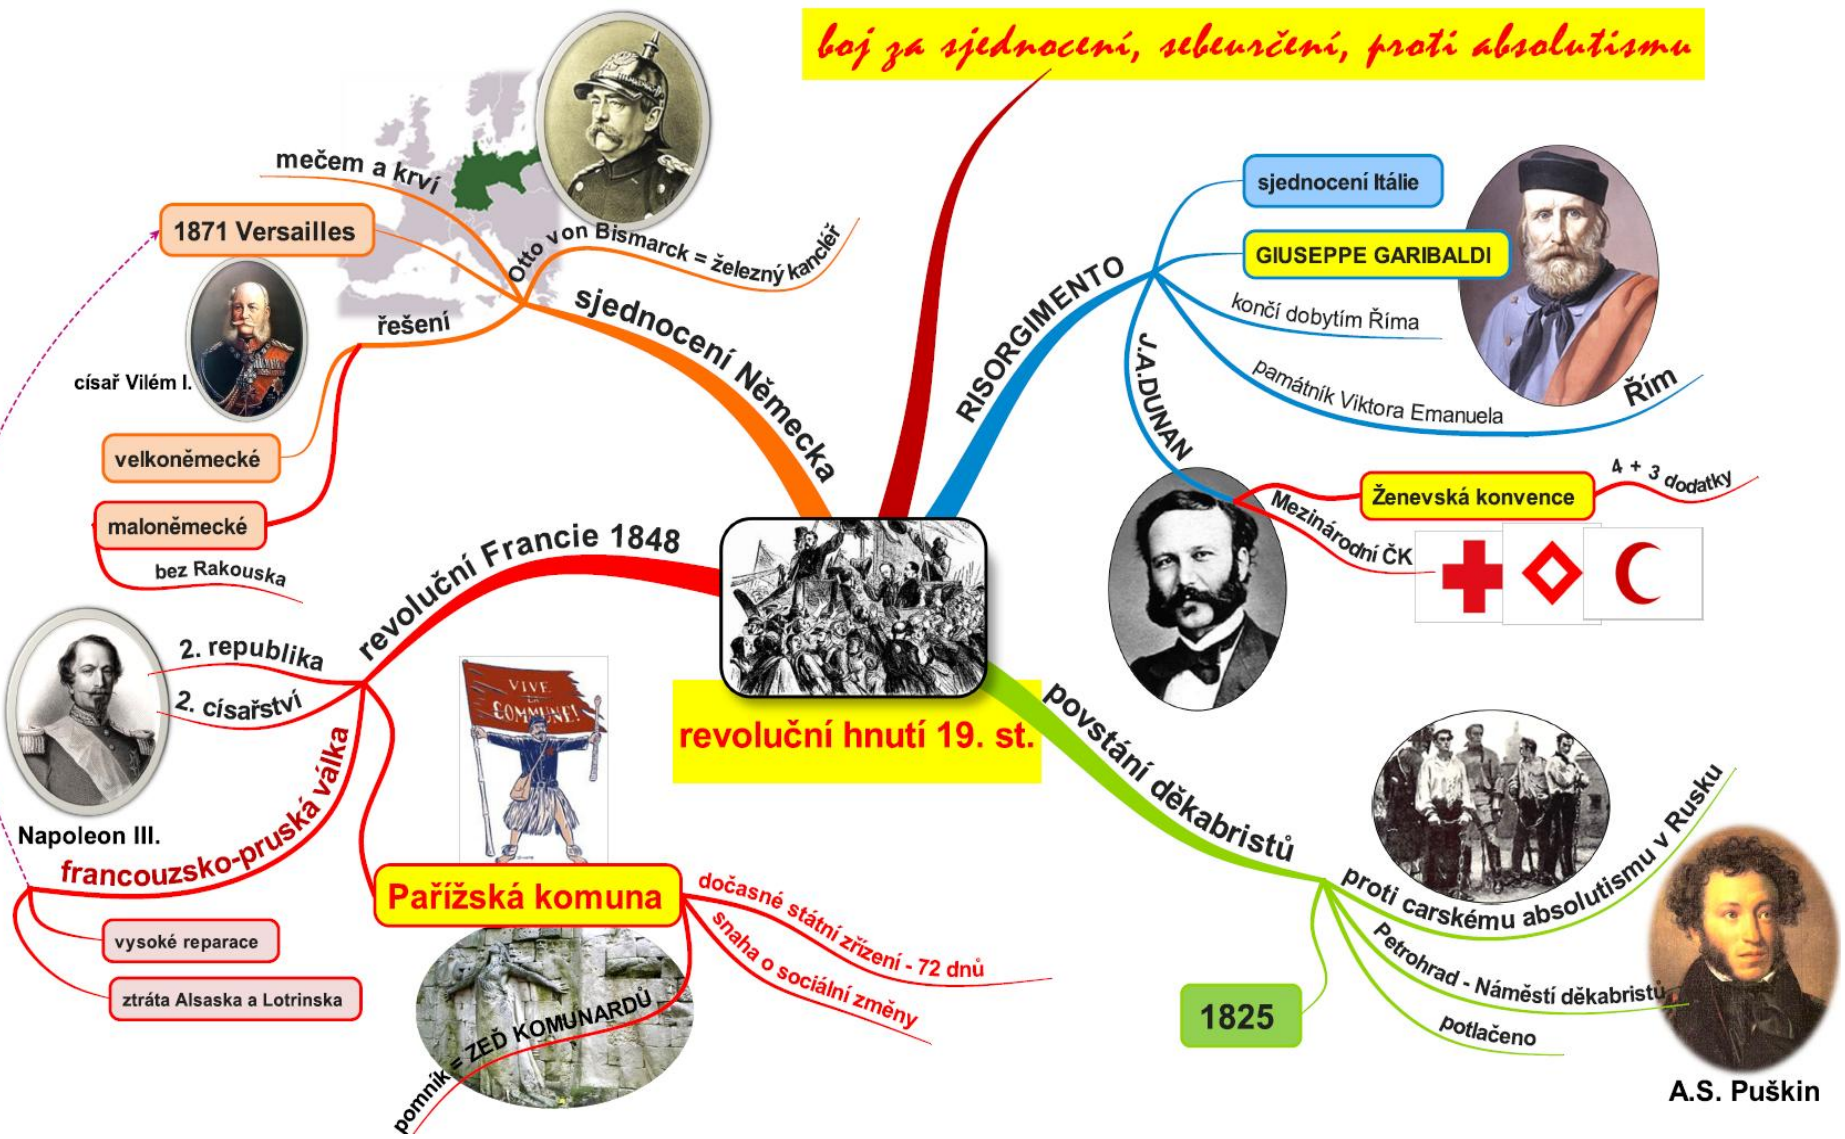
boj za sjednocení, sebeurčení, proti absolutismu

mečem a krví

1871 Versailles

Otto von Bismarck = železný kancléř

sjednocení Německa

řešení

císař Vilém I.

velkoněmecké

maloněmecké

bez Rakouska

RISORGIMENTO

sjednocení Itálie

GIUSEPPE GARIBALDI

končí dobytím Říma

památník Viktora Emanuela

Řím

J.A.DUNAN

Ženevská konvence

4 + 3 dodatky

Mezinárodní ČK

revoluční Francie 1848

2. republika

2. císařství

Napoleon III.

francouzsko-pruská válka

vysoké reparace

ztráta Alsaska a Lotrinska

VIVE LA COMMUNE!

revoluční hnutí 19. st.

Pařížská komuna

dočasné státní zřízení - 72 dnů

snaha o sociální změny

pomník = ZEĎ KOMUNARDŮ

povstání děkabristů

proti carskému absolutismu v Rusku

Petrohrad - Náměstí děkabristů

potlačeno

1825

A.S. Puškin